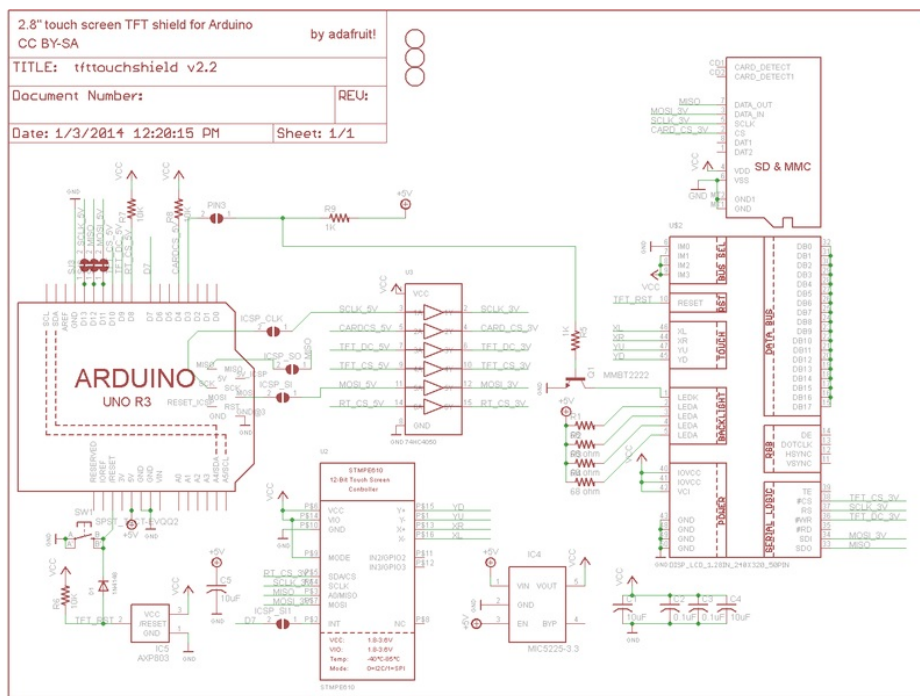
2.8" touch screen TFT shield for Arduino
CC BY-SA
by adafruit!

TITLE: tfttouchshield v2.2

Document Number:

REV:

Date: 1/3/2014 12:20:15 PM

Sheet: 1/1

CARD_DETECT
CARD_DETECT1
MISO
DATA_OUT
MOSI_3V
DATA_IN
SCLK_3V
SCLK
CARD_CS_3V
CS
DAT1
DAT2
VCC
VDD
VSS
SD & MMC
GND
GND1
GND

VCC
VCC
R7
10K
R8
10K
PIN3
R9
1K
+5V

SCLK_5V
MOSI_5V
MISO
TFT_DC_5V
RT_CS_5V
CARDCS_5V
D7

U3
VCC
SCLK_5V
SCLK_3V
CARDCS_5V
CARD_CS_3V
TFT_DC_5V
TFT_DC_3V
TFT_CS_5V
TFT_CS_3V
MOSI_5V
MOSI_3V
RT_CS_5V
RT_CS_3V
GND 74HC4050

ICSP_CLK
ICSP_SO
ICSP_SI
MISO
SCK
MOSI
RESET
ICSP
GND
RST

ARDUINO
UNO R3

SCL
SDA
AREF
GND
D13
D12
D11
D10
D9
D8
D7
D6
D5
D4
D3
D2
D1
D0

RESERVED
IOREF
RESET
3V
5V
GND
GND
VIN
A0
A1
A2
A3
A4/SDA
A5/SCL

R6
1K
Q1
MMBT2222
+5V
R1
R2
68 ohm
R3
68 ohm
R4
68 ohm
68 ohm

US2
IM0
IM1
IM2
IM3
BUS_SEL
TFT_RST
RESET
RST
XL
XR
YU
YD
XL
XR
YU
YD
TOUCH
LEDK
LEDA
LEDA
LEDA
LEDA
BACKLIGHT
IOVCC
IOVCC
VCI
GND
GND
GND
GND
GND
POWER
DB0
DB1
DB2
DB3
DB4
DB5
DB6
DB7
DB8
DB9
DB10
DB11
DB12
DB13
DB14
DB15
DB16
DB17
DATA_BUS
DE
DOTCLK
HSYNC
VSYNC
RGB
TE
/#CS
RS
/#WR
/#RD
SDI
SDO
SERIAL_LOGIC
TFT_CS_3V
SCLK_3V
TFT_DC_3V
MOSI_3V
MISO
GND DSP_LCD_1.28IN_2481328_50PIN

U2
STMPE610
12-Bit Touch Screen Controller
VCC
VIO
GND
Y+
Y-
X+
X-
YD
YU
XR
XL
MODE
IN2/GPIO2
IN3/GPIO3
SDA/CS
SCLK
A0/MISO
MOSI
INT
NC
RT_CS_3V
SCLK_3V
MISO
MOSI_3V
D7
ICSP_SI1
VCC: 1.8-3.6V
VIO: 1.8-3.6V
Temp: -40C-85C
Mode: 0=I2C/1=SPI
STMPE610

SW1
SPST_TACT-EVQQ2
+5V
VCC
R5
10K
D1
TFT_RST
VCC
/RESET
GND
IC5
AXP803
+5V
C5
10uF

IC4
+5V
VCC
VIN
VOUT
GND
EN
BYP
MIC5225-3.3

VCC
C1
10uF
C2
0.1uF
C3
0.1uF
C4
10uF